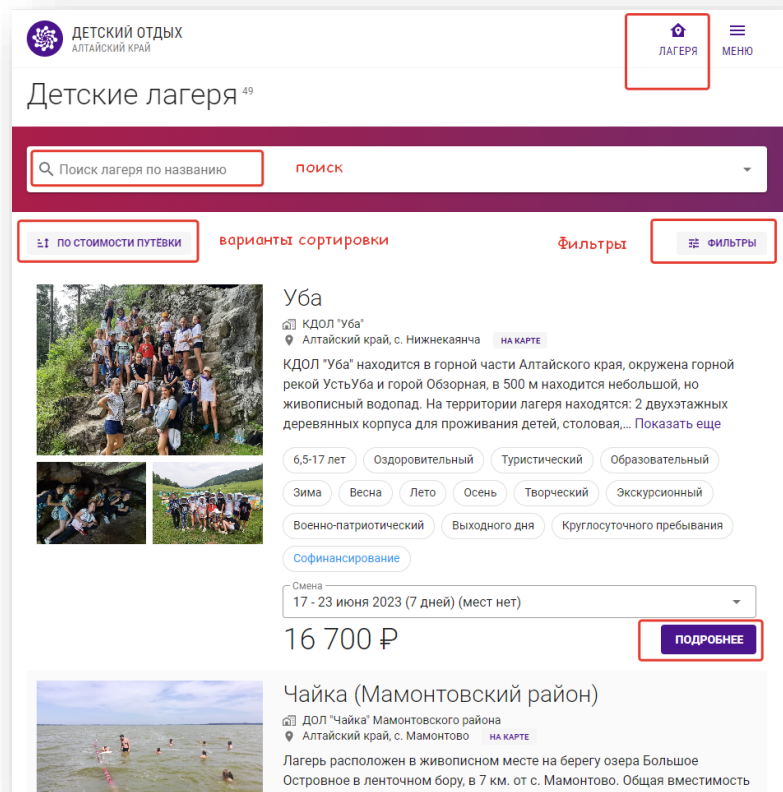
ДЕТСКИЙ ОТДЫХ
АЛТАЙСКИЙ КРАЙ

ЛАГЕРЯ

МЕНЮ

Детские лагеря $^{49}$

Поиск лагеря по названию

поиск

ПО СТОИМОСТИ ПУТЁВКИ

варианты сортировки

Фильтры

ФИЛЬТРЫ

Уба

КДОЛ "Уба"

Алтайский край, с. Нижнекаянча

НА КАРТЕ

КДОЛ "Уба" находится в горной части Алтайского края, окружена горной рекой УстьУба и горой Обзорная, в 500 м находится небольшой, но живописный водопад. На территории лагеря находятся: 2 двухэтажных деревянных корпуса для проживания детей, столовая,... Показать еще

6,5-17 лет | Оздоровительный | Туристический | Образовательный | Зима | Весна | Лето | Осень | Творческий | Экскурсионный | Военно-патриотический | Выходного дня | Круглосуточного пребывания | Софинансирование

Смена
17 - 23 июня 2023 (7 дней) (мест нет)

16 700 ₽

ПОДРОБНЕЕ

Чайка (Мамонтовский район)

ДОЛ "Чайка" Мамонтовского района

Алтайский край, с. Мамонтово

НА КАРТЕ

Лагерь расположен в живописном месте на берегу озера Большое Островное в ленточном бору, в 7 км. от с. Мамонтово. Общая вместимость